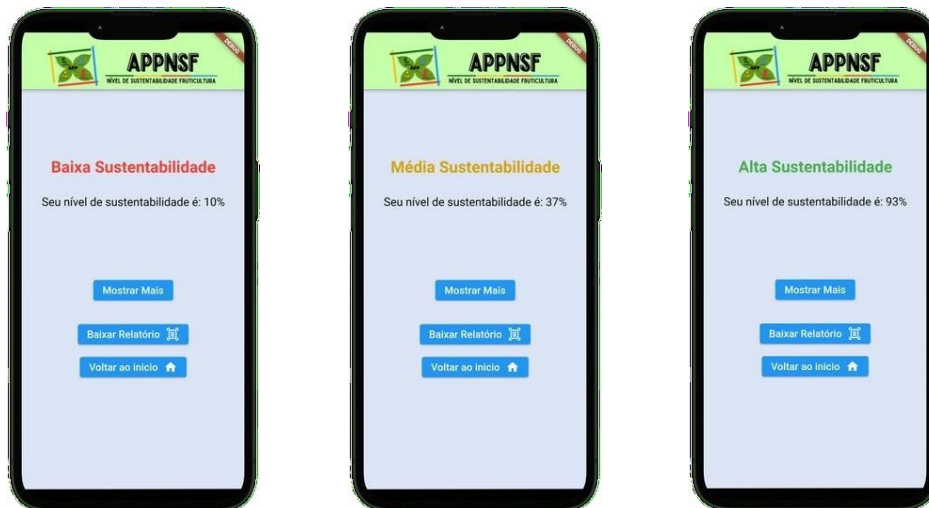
APPNSF
NÍVEL DE SUSTENTABILIDADE FRUTICULTURA
DEBUG

Baixa Sustentabilidade

Seu nível de sustentabilidade é: 10%

Mostrar Mais

Baixar Relatório

Voltar ao início

APPNSF
NÍVEL DE SUSTENTABILIDADE FRUTICULTURA
DEBUG

Média Sustentabilidade

Seu nível de sustentabilidade é: 37%

Mostrar Mais

Baixar Relatório

Voltar ao início

APPNSF
NÍVEL DE SUSTENTABILIDADE FRUTICULTURA
DEBUG

Alta Sustentabilidade

Seu nível de sustentabilidade é: 93%

Mostrar Mais

Baixar Relatório

Voltar ao início